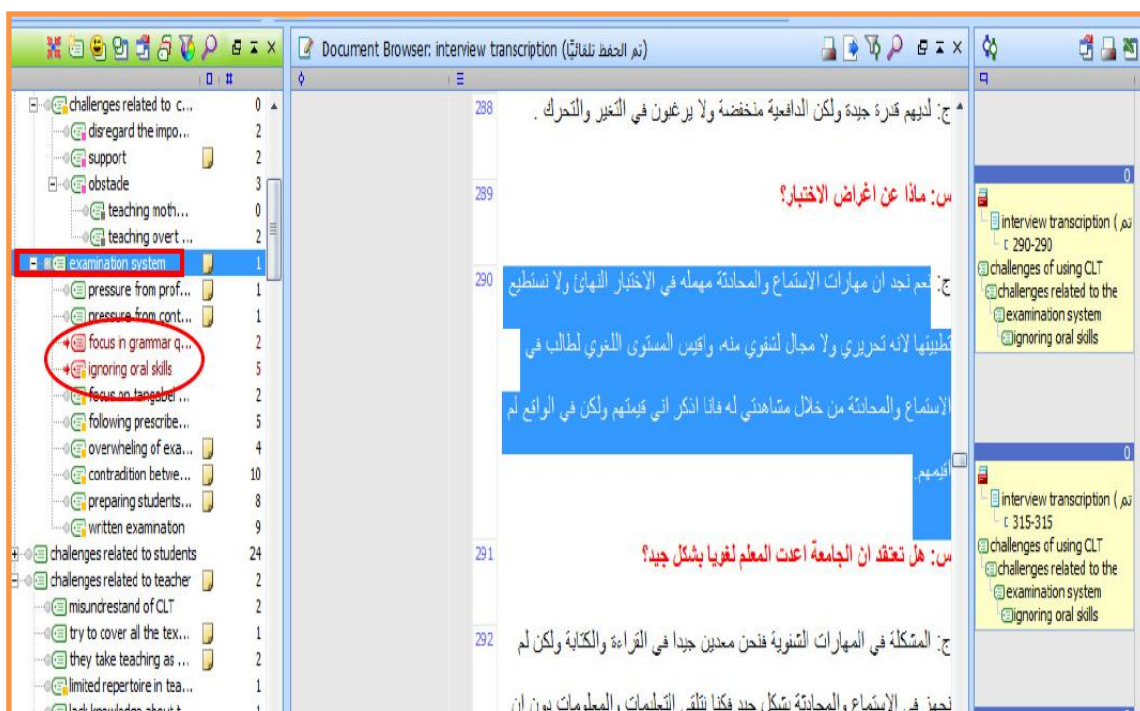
challenges related to c... 0
disregard the impo... 2
support 2
obstacle 3
teaching moth... 0
teaching overt ... 2
examination system 1
pressure from prof... 1
pressure from cont... 1
focus n grammar q... 2
ignoring oral skills 5
focus on tangabel ... 2
following prescribe... 5
overwheling of exa... 4
contradition betwe... 10
preparing students... 8
written examnaton 9
challenges related to students 24
challenges related to teacher 2
misundrestand of CLT 2
try to cover all the tex... 1
they take teaching as ... 2
limited repertoire in tea... 1

Document Browser: interview transcription (تم الحفظ تلقائيًا)

288 ج: لديهم قدرة جيدة ولكن الدافعية منخفضة ولا يرغبون في التغير والتحرك .

289 س: ماذا عن اغراض الاختبار؟

290 ج: نعم نجد ان مهارات الاستماع والمحادثة مهمله في الاختبار النهائ ولا نستطيع تطبيقها لانه تحريري ولا مجال لشفوي منه. واقيس المستوى اللغوي لطالب في الاستماع والمحادثة من خلال مشاهدتي له فانا اذكر اني قيمتهم ولكن في الواقع لم اقيمهم.

291 س: هل تعتقد ان الجامعة اعدت المعلم لغويا بشكل جيد؟

292 ج: المشكلة في المهارات الشفوية فنحن معدين جيدا في القراءة والكتابة ولكن لم نجهز في الاستماع والمحادثة بشكل جيد فكنا نتلقى التعليمات والمعلومات بدون ان

0
interview transcription (تم
290-290
challenges of using CLT
challenges related to the
examination system
ignoring oral skills

0
interview transcription (
315-315
challenges of using CLT
challenges related to the
examination system
ignoring oral skills